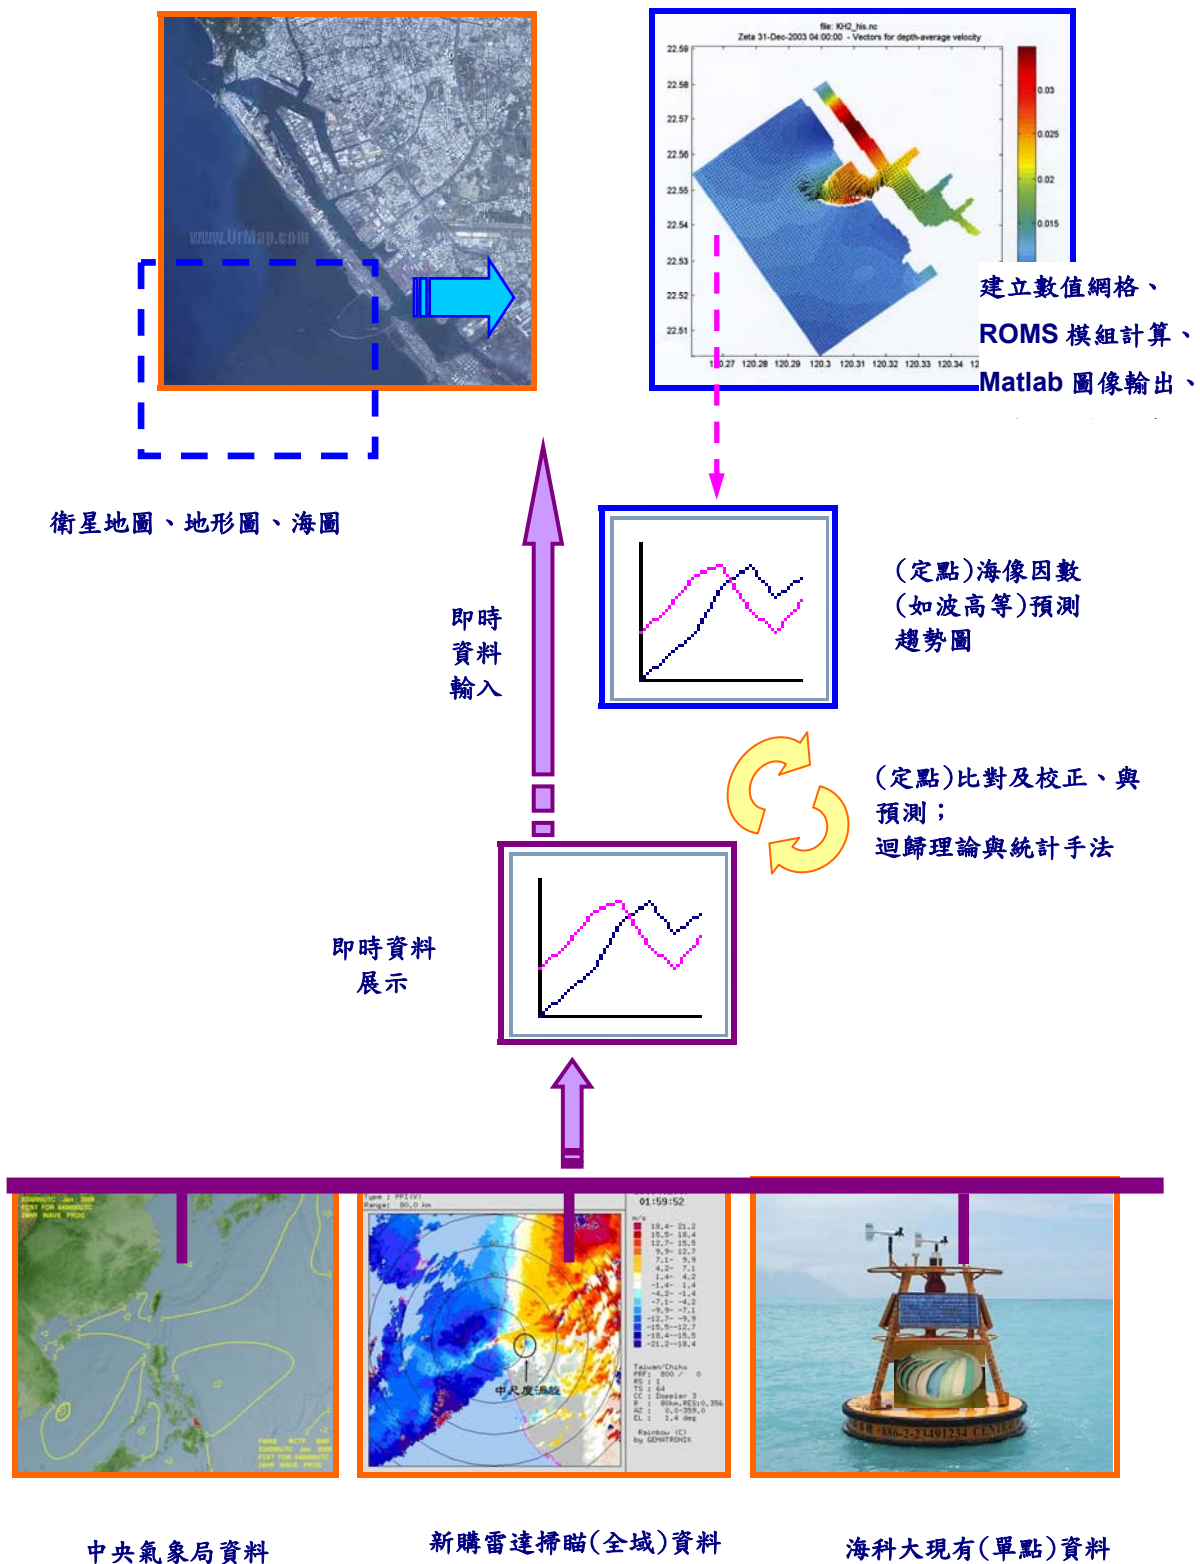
www.UrMap.com

file: KH2_his.nc
Zeta 31-Dec-2003 04:00:00 - Vectors for depth-average velocity

22.59
22.58
22.57
22.56
22.55
22.54
22.53
22.52
22.51

120.27 120.28 120.29 120.3 120.31 120.32 120.33 120.34

0.03
0.025
0.02
0.015

建立數值網格、
ROMS 模組計算、
Matlab 圖像輸出、

衛星地圖、地形圖、海圖

即時
資料
輸入

(定點)海像因數
(如波高等)預測
趨勢圖

(定點)比對及校正、與
預測；
迴歸理論與統計手法

即時資料
展示

Type : PPI(V)
Range: 80.0 km

01:59:52

中尺度渦旋

中央氣象局資料

新購雷達掃瞄(全域)資料

海科大現有(單點)資料